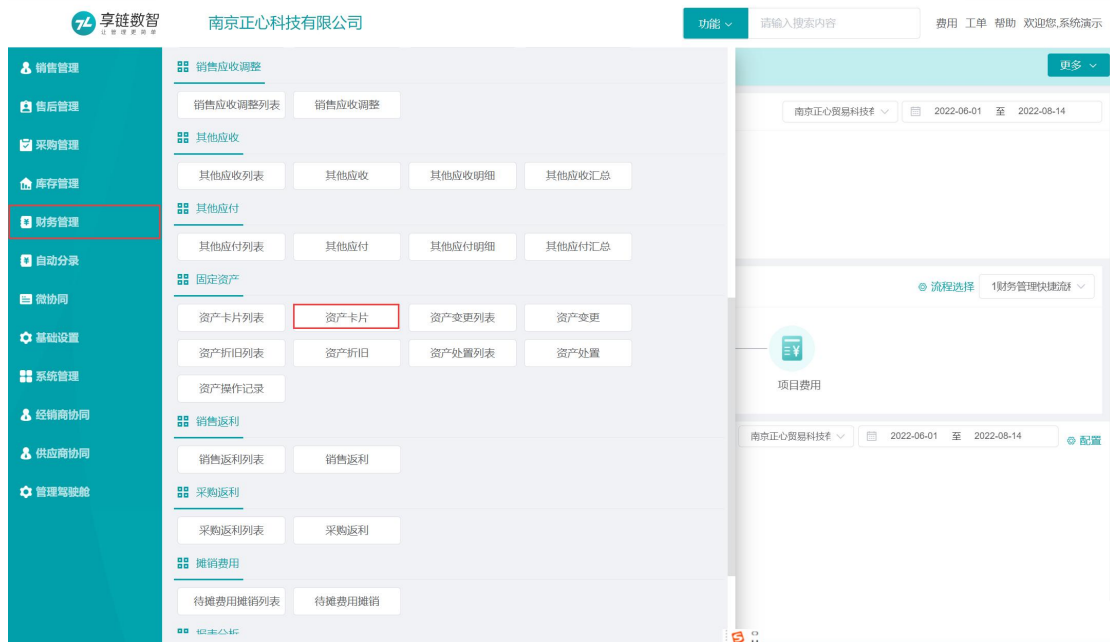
享链数智
让管理更简单
南京正心科技有限公司
功能
请输入搜索内容
费用 工单 帮助 欢迎您,系统演示

销售管理
售后管理
采购管理
库存管理
财务管理
自动分录
微协同
基础设置
系统管理
经销商协同
供应商协同
管理驾驶舱

销售应收调整
销售应收调整列表
销售应收调整
其他应收
其他应收列表
其他应收
其他应收明细
其他应收汇总
其他应付
其他应付列表
其他应付
其他应付明细
其他应付汇总
固定资产
资产卡片列表
资产卡片
资产变更列表
资产变更
资产折旧列表
资产折旧
资产处置列表
资产处置
资产操作记录
销售返利
销售返利列表
销售返利
采购返利
采购返利列表
采购返利
摊销费用
待摊费用摊销列表
待摊费用摊销
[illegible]

更多
南京正心贸易科技
2022-06-01 至 2022-08-14
流程选择
1财务管理快捷流
项目费用
南京正心贸易科技
2022-06-01 至 2022-08-14
配置